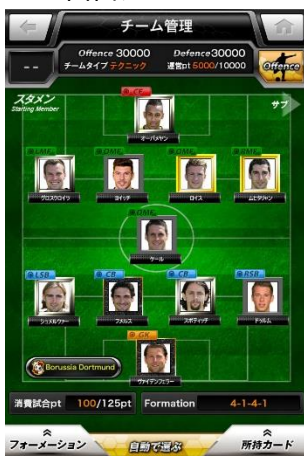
チーム管理

Offence 30000 Defence 30000
--
チームタイプ テクニック 運営pt 5000/10000
Offence

スタメン
Starting Member
サブ

CF
オーバメヤン

OMF
ブロズワイツ
OMF
ヨイック
OMF
ロイス
OMF
ムヒタリャン

DMF
ケール

LSB
シュメルツァー
CB
フメルス
CB
スボティッチ
RSB
ドゥルム

GK
ヴァイデンフェラー

Borussia Dortmund

消費試合pt 100/125pt
Formation 4-1-4-1

フォーメーション
自動で選ぶ
所持カード